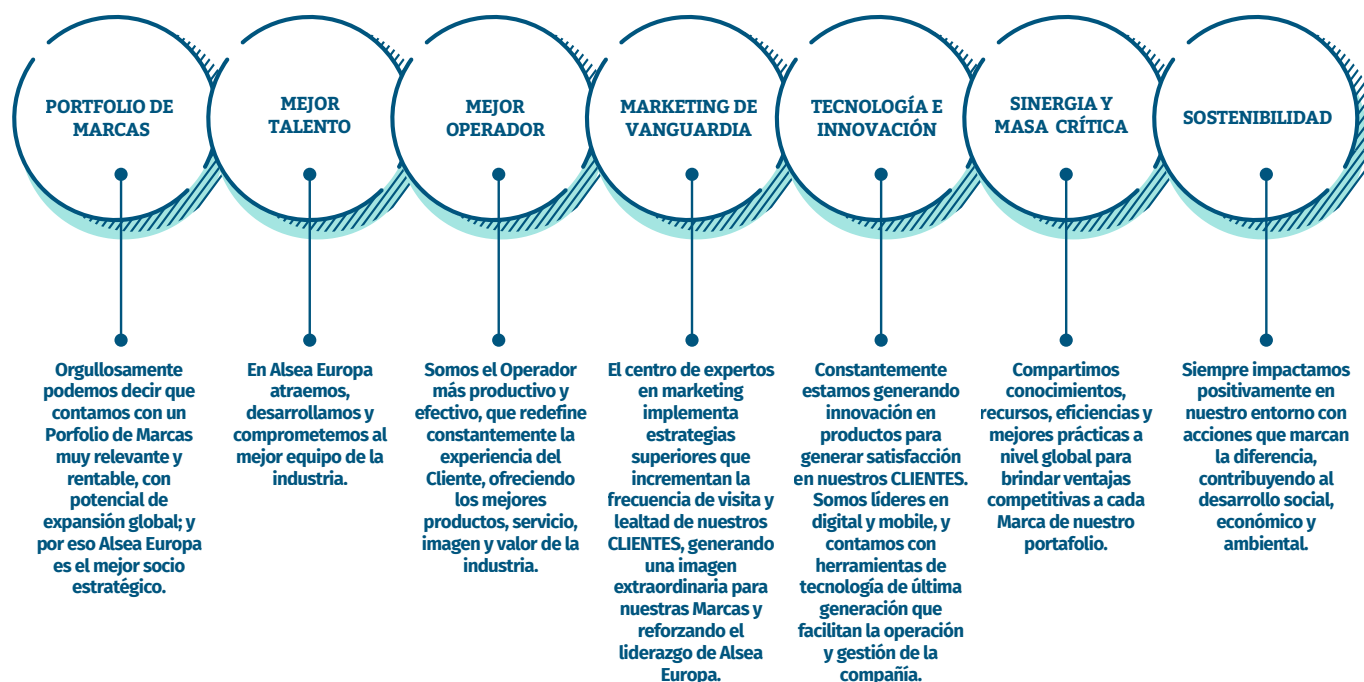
PORTFOLIO DE MARCAS

MEJOR TALENTO

MEJOR OPERADOR

MARKETING DE VANGUARDIA

TECNOLOGÍA E INNOVACIÓN

SINERGIA Y MASA CRÍTICA

SOSTENIBILIDAD

Orgullosamente podemos decir que contamos con un Porfolio de Marcas muy relevante y rentable, con potencial de expansión global; y por eso Alsea Europa es el mejor socio estratégico.

En Alsea Europa atraemos, desarrollamos y comprometemos al mejor equipo de la industria.

Somos el Operador más productivo y efectivo, que redefine constantemente la experiencia del Cliente, ofreciendo los mejores productos, servicio, imagen y valor de la industria.

El centro de expertos en marketing implementa estrategias superiores que incrementan la frecuencia de visita y lealtad de nuestros CLIENTES, generando una imagen extraordinaria para nuestras Marcas y reforzando el liderazgo de Alsea Europa.

Constantemente estamos generando innovación en productos para generar satisfacción en nuestros CLIENTES. Somos líderes en digital y mobile, y contamos con herramientas de tecnología de última generación que facilitan la operación y gestión de la compañía.

Compartimos conocimientos, recursos, eficiencias y mejores prácticas a nivel global para brindar ventajas competitivas a cada Marca de nuestro portafolio.

Siempre impactamos positivamente en nuestro entorno con acciones que marcan la diferencia, contribuyendo al desarrollo social, económico y ambiental.